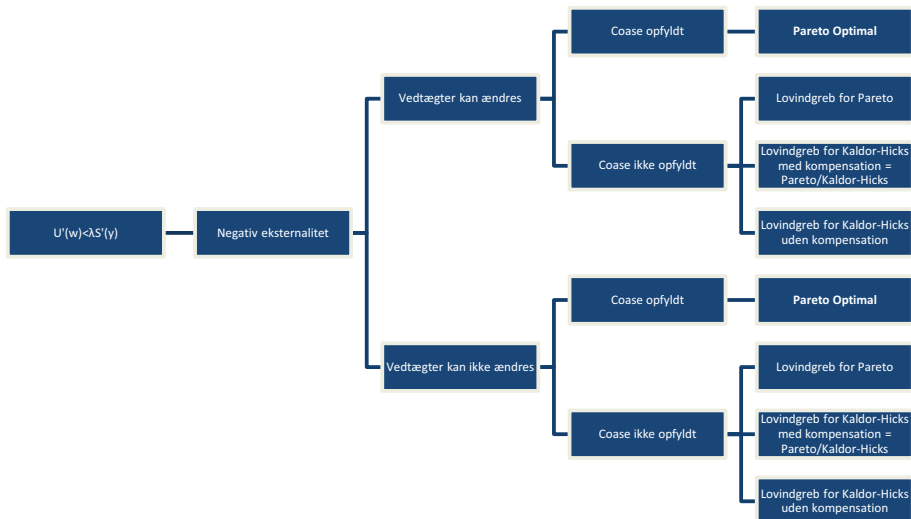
U'(w)<λS'(y)

Negativ eksternalitet

Vedtægter kan ændres

Coase opfyldt

Pareto Optimal

Coase ikke opfyldt

Lovindgreb for Pareto

Lovindgreb for Kaldor-Hicks med kompensation = Pareto/Kaldor-Hicks

Lovindgreb for Kaldor-Hicks uden kompensation

Vedtægter kan ikke ændres

Coase opfyldt

Pareto Optimal

Coase ikke opfyldt

Lovindgreb for Pareto

Lovindgreb for Kaldor-Hicks med kompensation = Pareto/Kaldor-Hicks

Lovindgreb for Kaldor-Hicks uden kompensation